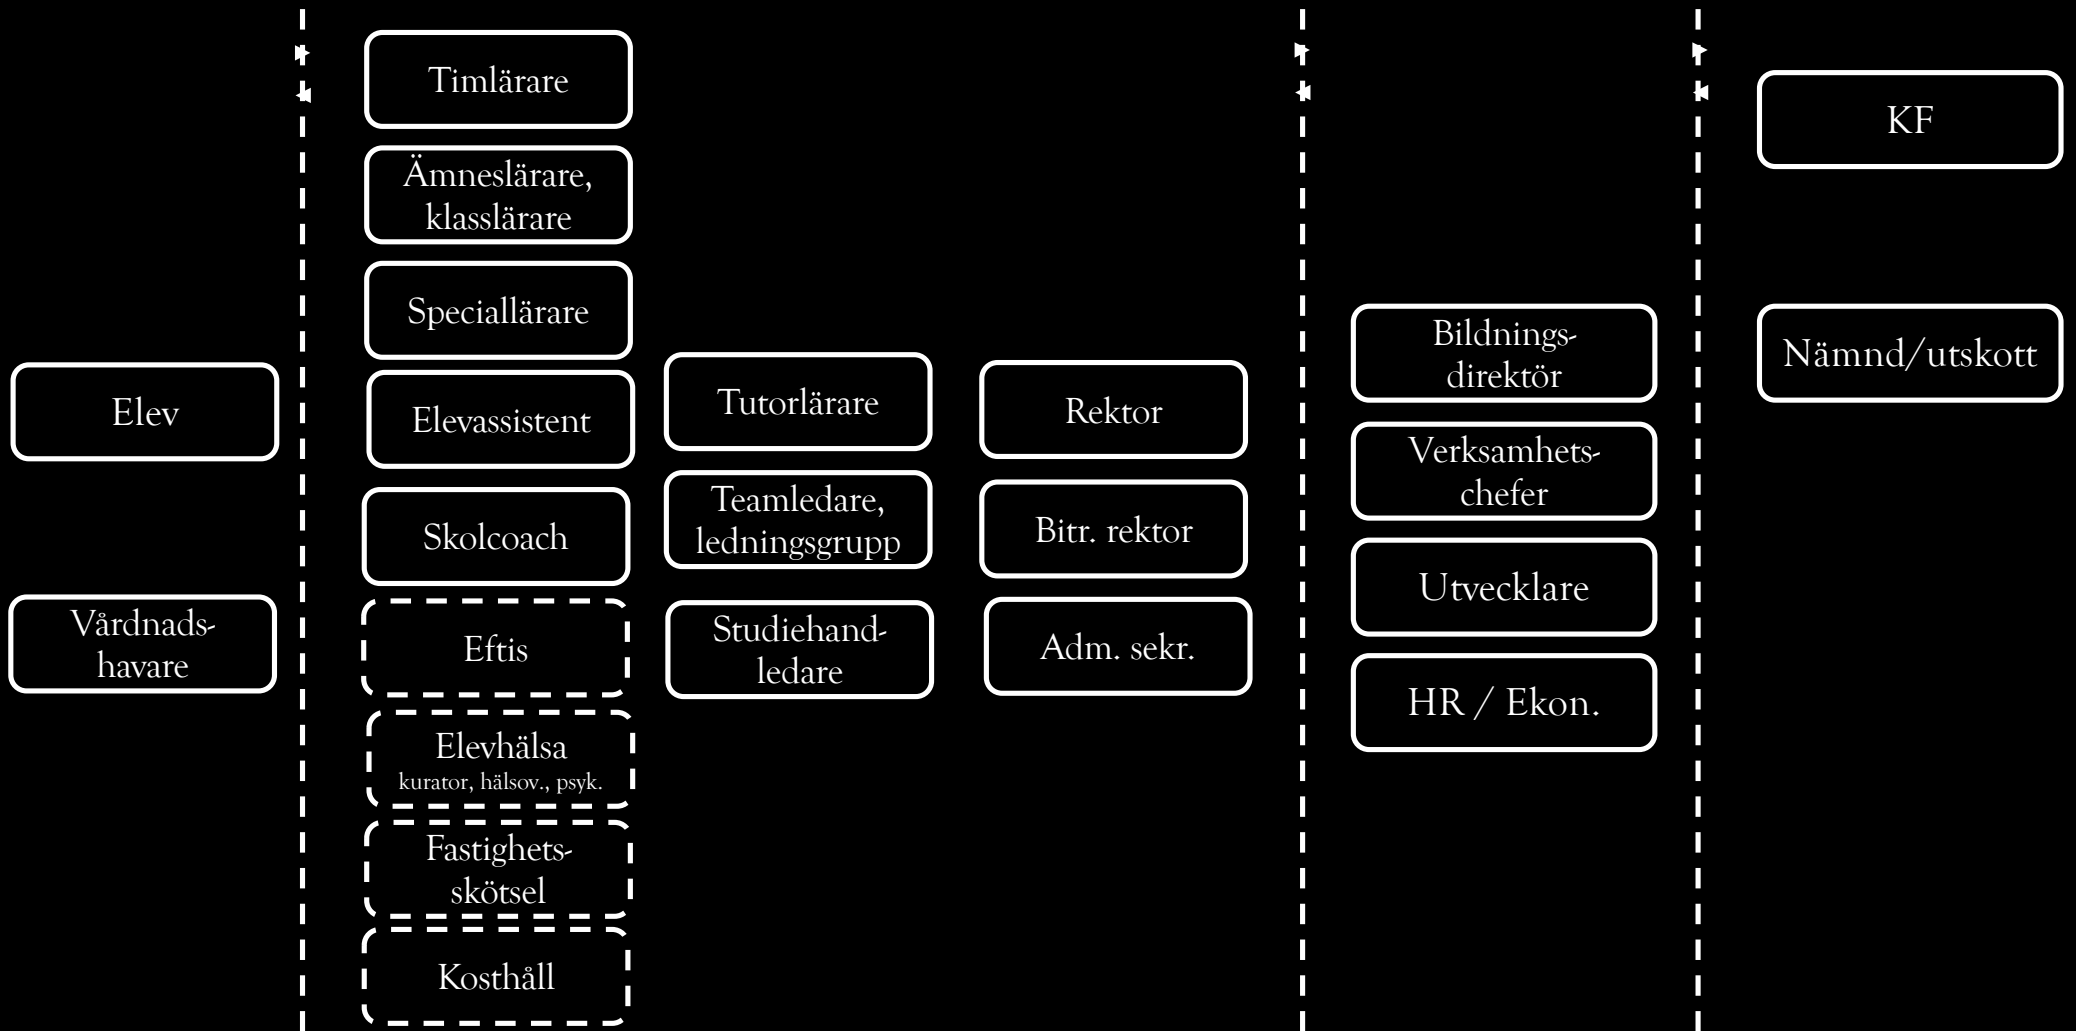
Timlärare

Ämneslärare, klasslärare

Speciallärare

Elevassistent

Skolcoach

Eftis

Elevhälsa
kurator, hälsov., psyk.

Fastighetsskötsel

Kosthåll

Elev

Vårdnadshavare

Tutorlärare

Teamledare, ledningsgrupp

Studiehandledare

Rektor

Bitr. rektor

Adm. sekr.

Bildningsdirektör

Verksamhetschefer

Utvecklare

HR / Ekon.

KF

Nämnd/utskott